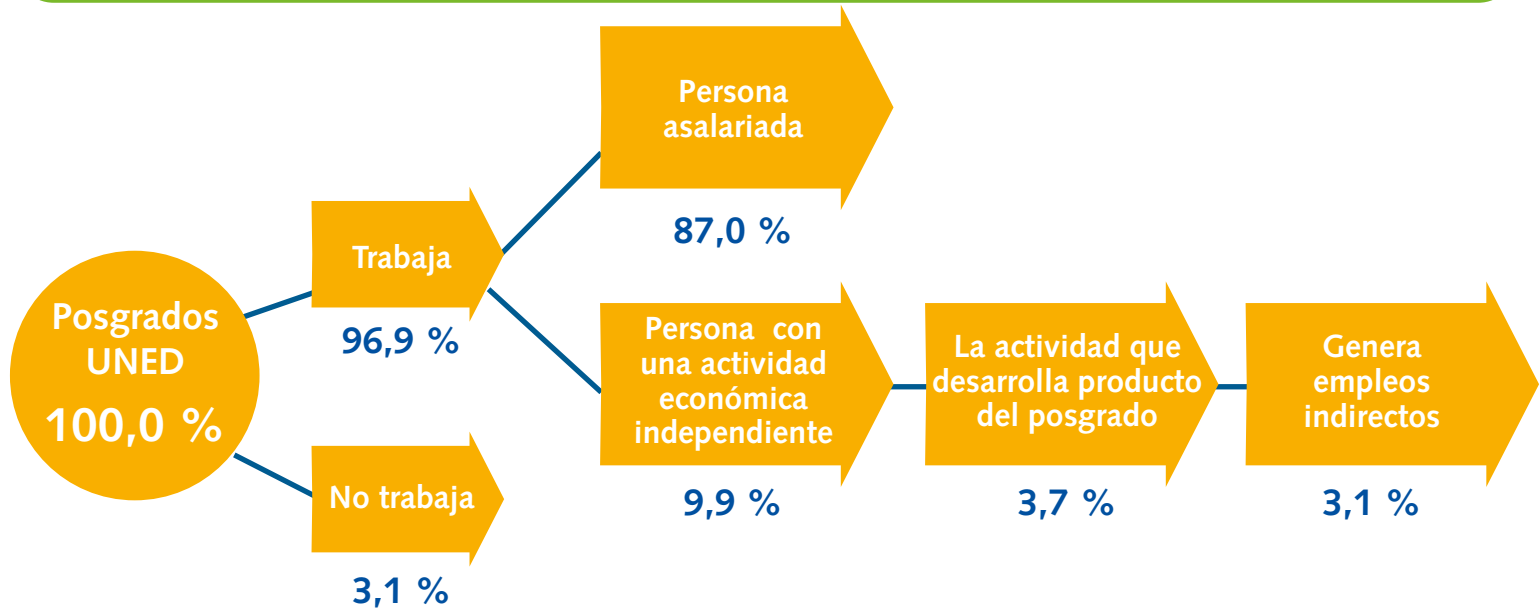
Posgrados UNED
100,0 %

Trabaja
96,9 %

No trabaja
3,1 %

Persona asalariada
87,0 %

Persona con una actividad económica independiente
9,9 %

La actividad que desarrolla producto del posgrado
3,7 %

Genera empleos indirectos
3,1 %